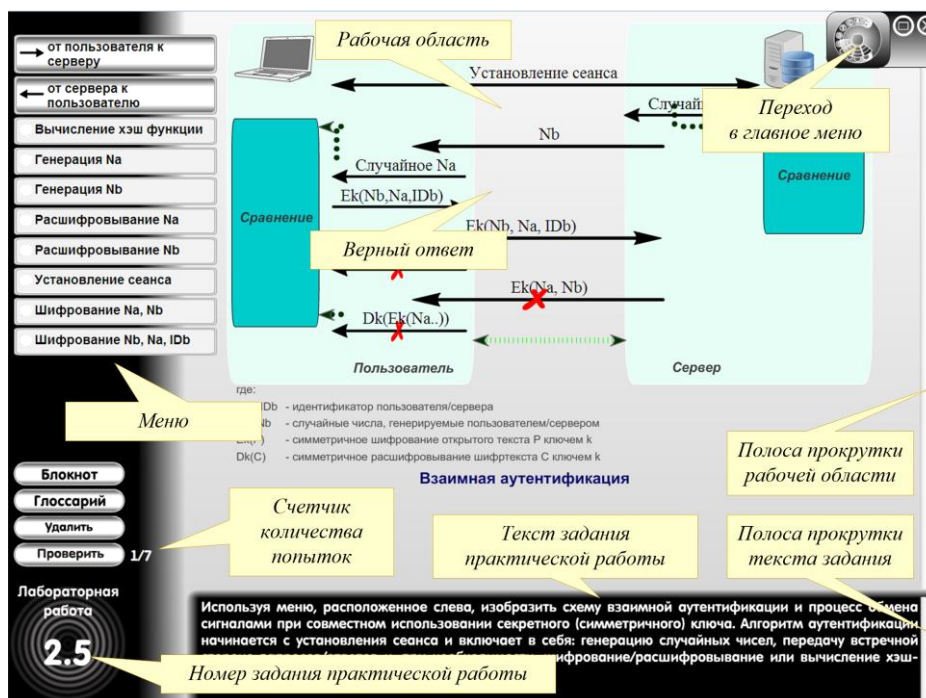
от пользователя к серверу
от сервера к пользователю
Вычисление хэш функции
Генерация Na
Генерация Nb
Расшифровывание Na
Расшифровывание Nb
Установление сеанса
Шифрование Na, Nb
Шифрование Nb, Na, IDb

Рабочая область

Установление сеанса
Случай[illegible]
Nb
Случайное Na
Ek(Nb,Na,IDb)
Сравнение
Ek(Nb, Na, IDb)
Верный ответ
Ek(Na, Nb)
Dk(Ek(Na..))
Сравнение
Пользователь
Сервер

Переход в главное меню

Меню

где:
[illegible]Db - идентификатор пользователя/сервера
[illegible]Nb - случайные числа, генерируемые пользователем/сервером
Ek(P) - симметричное шифрование открытого текста P ключем k
Dk(C) - симметричное расшифровывание шифртекста C ключем k

Взаимная аутентификация

Полоса прокрутки рабочей области

Блокнот
Глоссарий
Удалить
Проверить 1/7

Счетчик количества попыток

Текст задания практической работы

Полоса прокрутки текста задания

Лабораторная работа
2.5

Используя меню, расположенное слева, изобразить схему взаимной аутентификации и процесс обмена сигналами при совместном использовании секретного (симметричного) ключа. Алгоритм аутентификации начинается с установления сеанса и включает в себя: генерацию случайных чисел, передачу встречной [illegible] шифрование/расшифровывание или вычисление хэш-

Номер задания практической работы